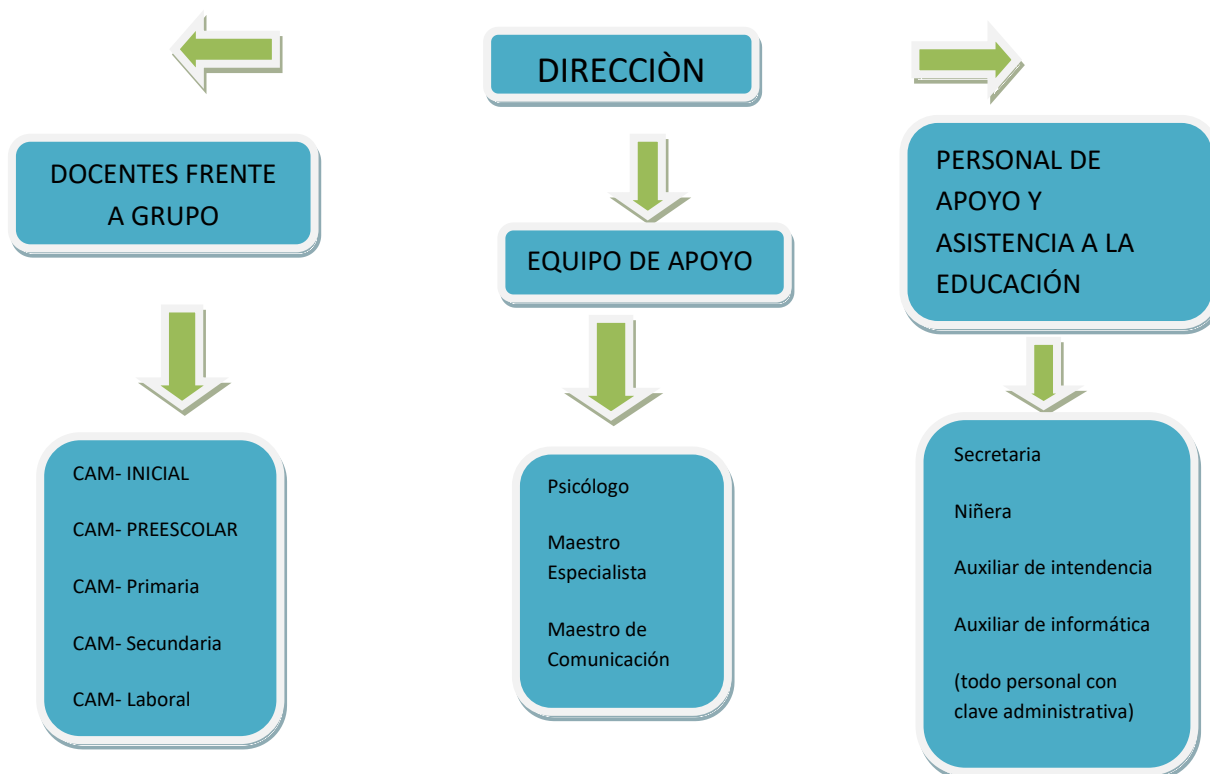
DIRECCIÒN

DOCENTES FRENTE A GRUPO

CAM- INICIAL

CAM- PREESCOLAR

CAM- Primaria

CAM- Secundaria

CAM- Laboral

EQUIPO DE APOYO

Psicólogo

Maestro Especialista

Maestro de Comunicación

PERSONAL DE APOYO Y ASISTENCIA A LA EDUCACIÓN

Secretaria

Niñera

Auxiliar de intendencia

Auxiliar de informática

(todo personal con clave administrativa)